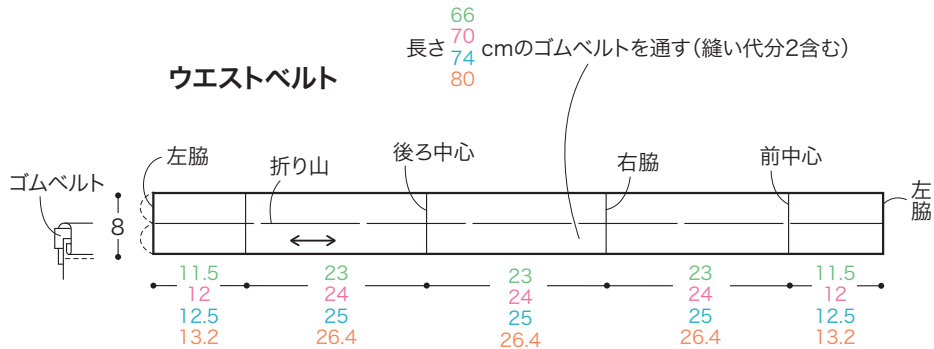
ウエストベルト

長さ 66 70 74 80 cmのゴムベルトを通す(縫い代分2含む)

ゴムベルト

8

左脇

折り山

後ろ中心

右脇

前中心

左脇

11.5
12
12.5
13.2

23
24
25
26.4

23
24
25
26.4

23
24
25
26.4

11.5
12
12.5
13.2